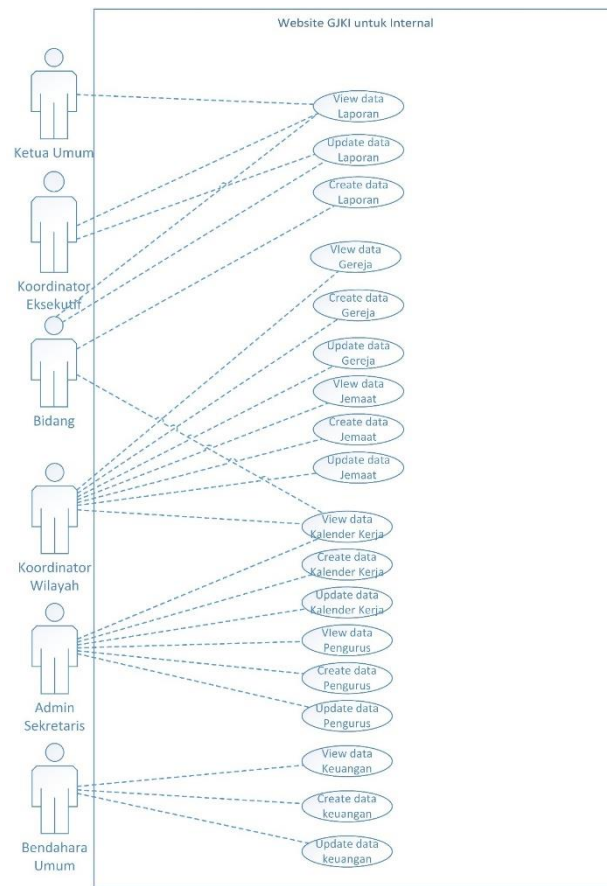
Website GJKI untuk Internal

Ketua Umum

Koordinator Eksekutif

Bidang

Koordinator Wilayah

Admin Sekretaris

Bendahara Umum

View data Laporan

Update data Laporan

Create data Laporan

View data Gereja

Create data Gereja

Update data Gereja

View data Jemaat

Create data Jemaat

Update data Jemaat

View data Kalender Kerja

Create data Kalender Kerja

Update data Kalender Kerja

View data Pengurus

Create data Pengurus

Update data Pengurus

View data Keuangan

Create data keuangan

Update data keuangan